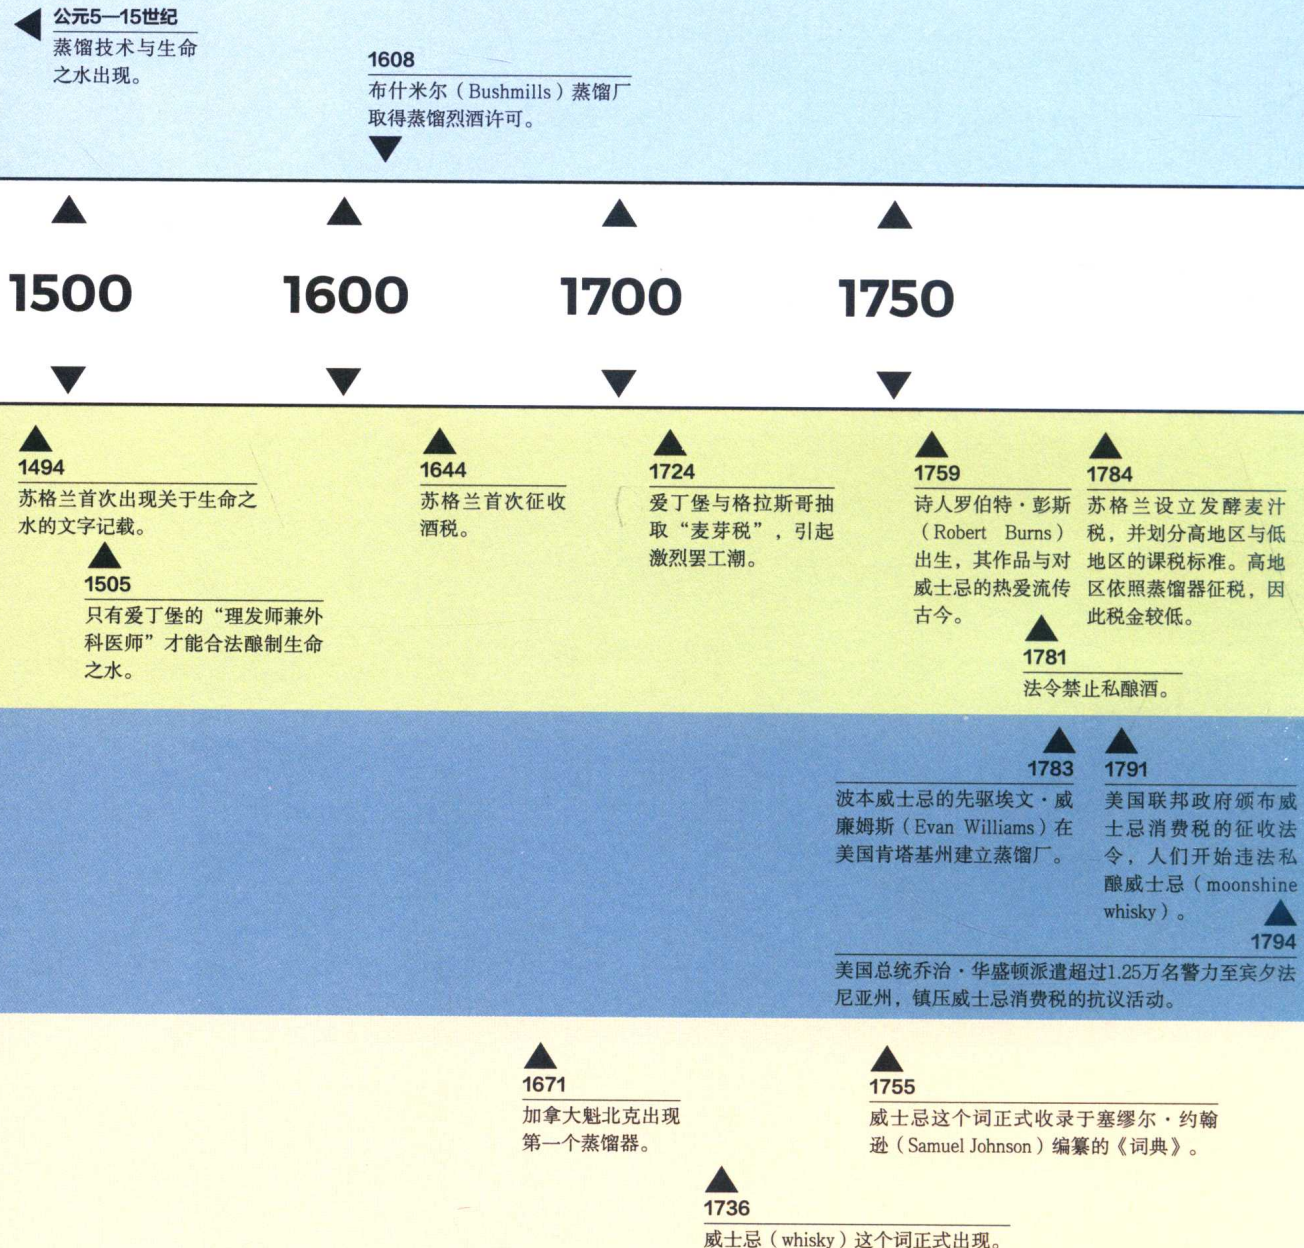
公元5—15世纪
蒸馏技术与生命之水出现。

1608
布什米尔（Bushmills）蒸馏厂取得蒸馏烈酒许可。

1500

1600

1700

1750

1494
苏格兰首次出现关于生命之水的文字记载。

1505
只有爱丁堡的“理发师兼外科医师”才能合法酿制生命之水。

1644
苏格兰首次征收酒税。

1724
爱丁堡与格拉斯哥抽取“麦芽税”，引起激烈罢工潮。

1759
诗人罗伯特·彭斯（Robert Burns）出生，其作品与对威士忌的热爱流传古今。

1784
苏格兰设立发酵麦汁税，并划分高地区与低地区的课税标准。高地区依照蒸馏器征税，因此税金较低。

1781
法令禁止私酿酒。

1783
波本威士忌的先驱埃文·威廉姆斯（Evan Williams）在美国肯塔基州建立蒸馏厂。

1791
美国联邦政府颁布威士忌消费税的征收法令，人们开始违法私酿威士忌（moonshine whisky）。

1794
美国总统乔治·华盛顿派遣超过1.25万名警力至宾夕法尼亚州，镇压威士忌消费税的抗议活动。

1671
加拿大魁北克出现第一个蒸馏器。

1755
威士忌这个词正式收录于塞缪尔·约翰逊（Samuel Johnson）编纂的《词典》。

1736
威士忌（whisky）这个词正式出现。